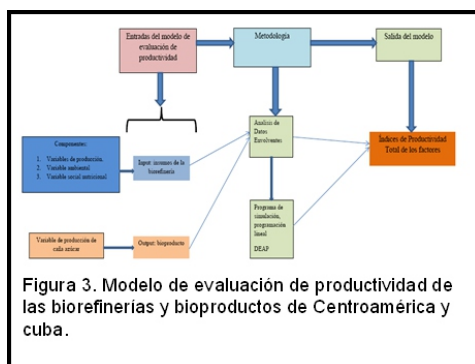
Entradas del modelo de evaluación de productividad

Metodología

Salida del modelo

Componentes:

1. Variables de producción.
2. Variable ambiental
3. Variable social nutricional.

Input: insumos de la biorefinería

Análisis de Datos Envolvente

Índices de Productividad Total de los factores

Programa de simulación, programación lineal

DEAP

Variable de producción de caña azúcar

Output: bioproducto

Figura 3. Modelo de evaluación de productividad de las biorefinerías y bioproductos de Centroamérica y cuba.